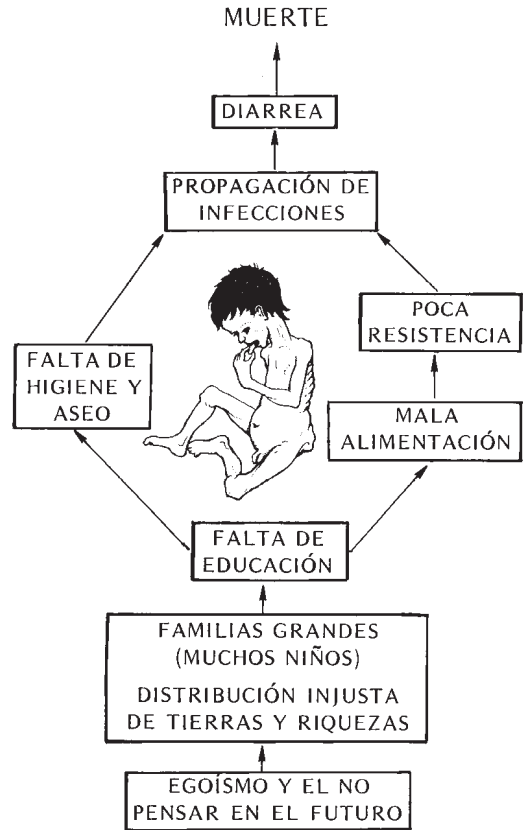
MUERTE

DIARREA

PROPAGACIÓN DE INFECCIONES

FALTA DE HIGIENE Y ASEO

POCA RESISTENCIA

MALA ALIMENTACIÓN

FALTA DE EDUCACIÓN

FAMILIAS GRANDES (MUCHOS NIÑOS)

DISTRIBUCIÓN INJUSTA DE TIERRAS Y RIQUEZAS

EGOÍSMO Y EL NO PENSAR EN EL FUTURO